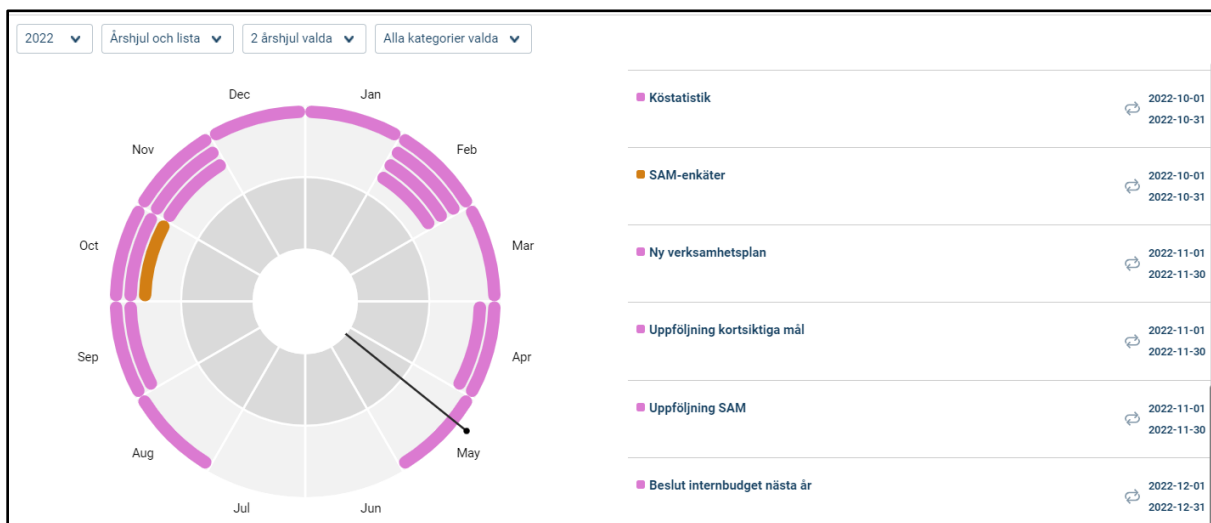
2022 Årshjul och lista 2 årshjul valda Alla kategorier valda

Jan
Feb
Mar
Apr
May
Jun
Jul
Aug
Sep
Oct
Nov
Dec

Köstatistik 2022-10-01 2022-10-31

SAM-enkäter 2022-10-01 2022-10-31

Ny verksamhetsplan 2022-11-01 2022-11-30

Uppföljning kortsiktiga mål 2022-11-01 2022-11-30

Uppföljning SAM 2022-11-01 2022-11-30

Beslut internbudget nästa år 2022-12-01 2022-12-31